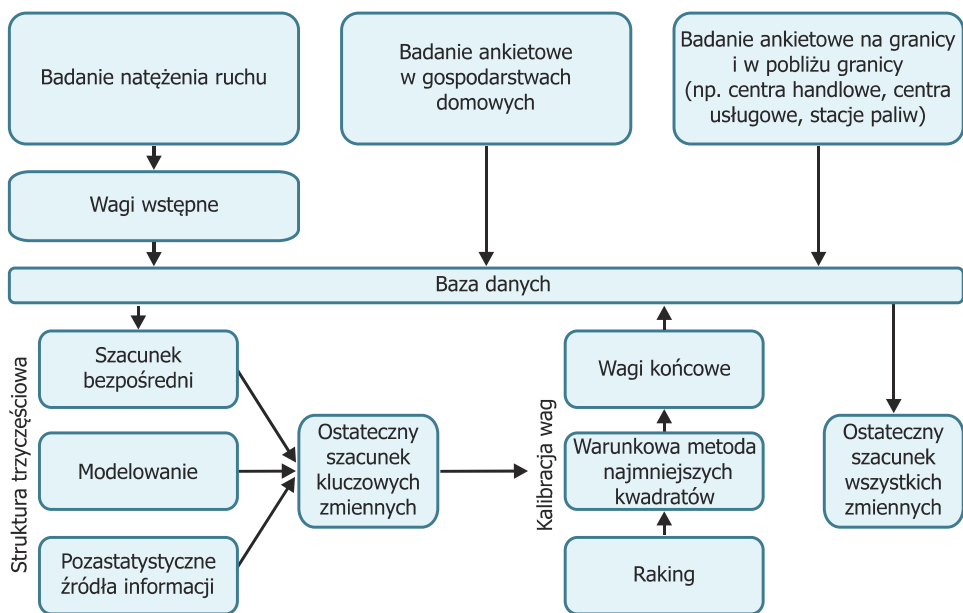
Badanie natężenia ruchu

Badanie ankietowe w gospodarstwach domowych

Badanie ankietowe na granicy i w pobliżu granicy (np. centra handlowe, centra usługowe, stacje paliw)

Wagi wstępne

Baza danych

Struktura trzyczęściowa

Szacunek bezpośredni

Modelowanie

Pozastatystyczne źródła informacji

Ostateczny szacunek kluczowych zmiennych

Kalibracja wag

Wagi końcowe

Warunkowa metoda najmniejszych kwadratów

Raking

Ostateczny szacunek wszystkich zmiennych